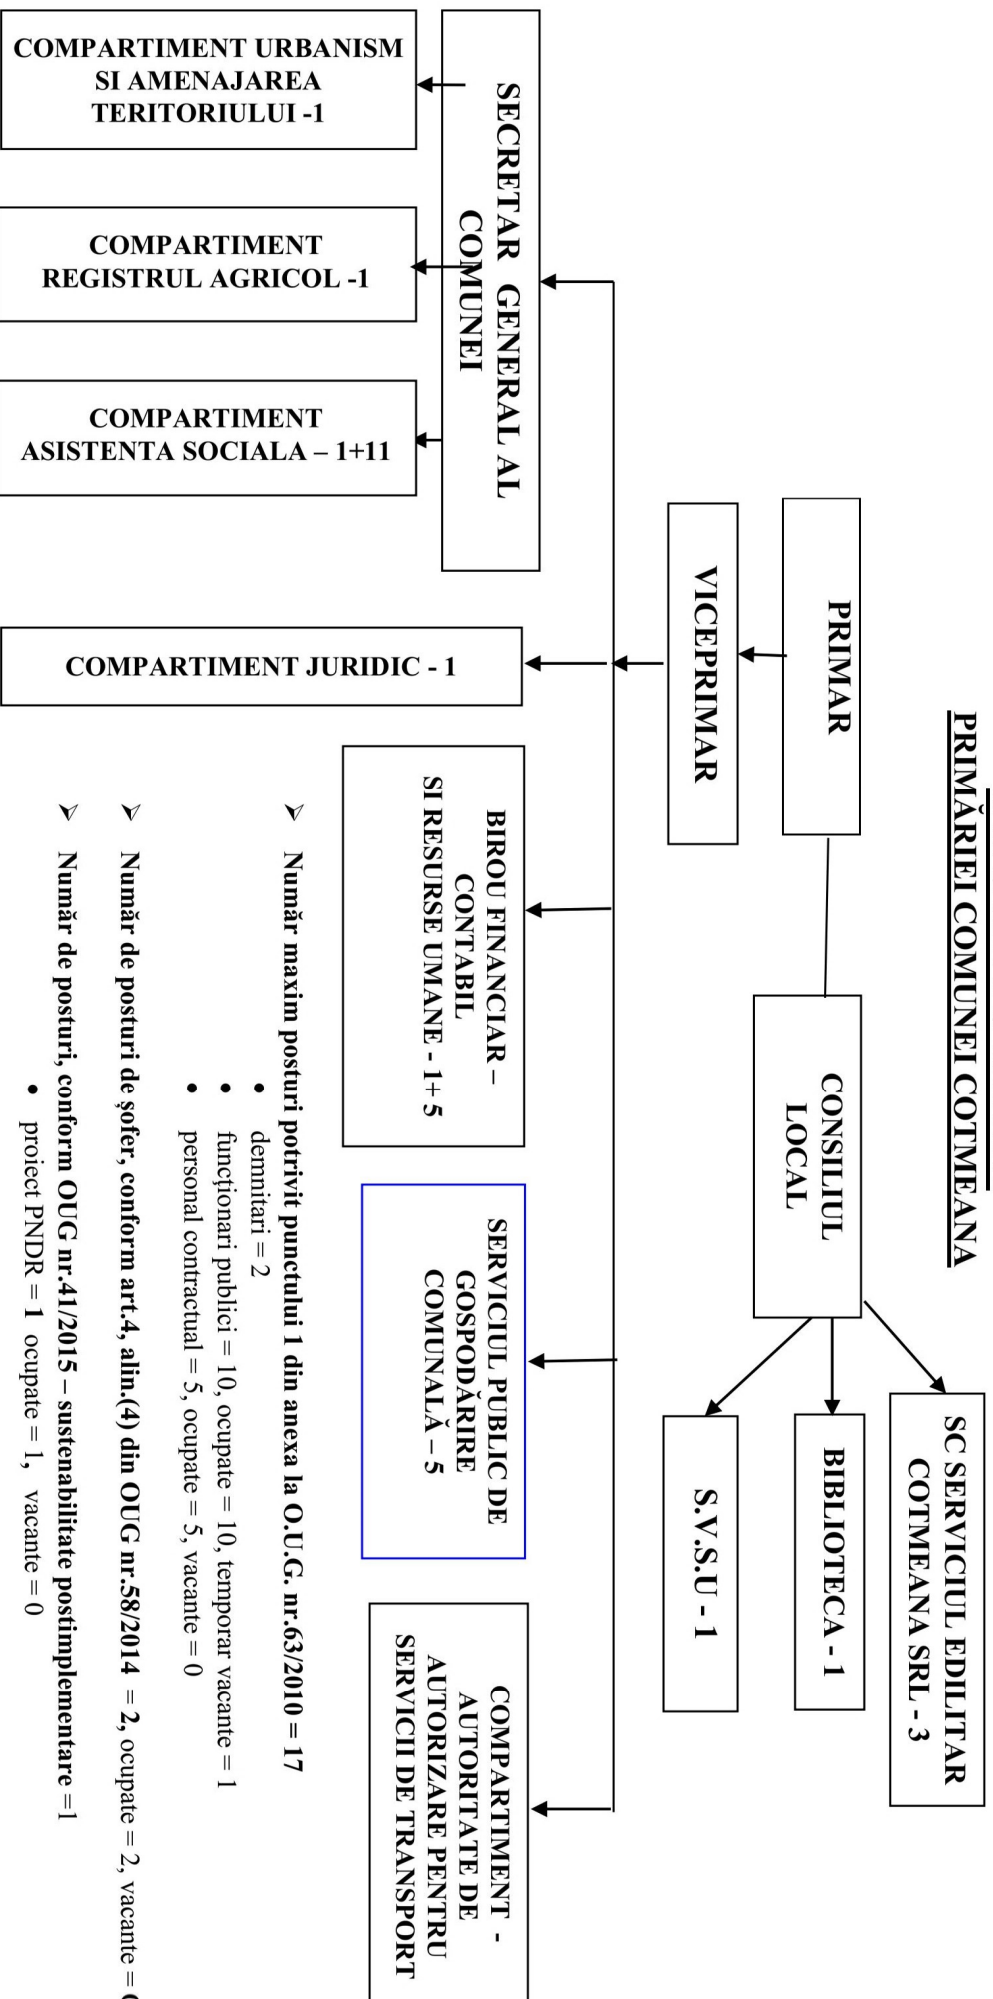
PRIMĂRIEI COMUNEI COTMEANA

PRIMAR

VICEPRIMAR

CONSILIUL LOCAL

SC SERVICIUL EDILITAR COTMEANA SRL - 3

BIBLIOTECA - 1

S.V.S.U - 1

SECRETAR GENERAL AL COMUNEI

COMPARTIMENT URBANISM SI AMENAJAREA TERITORIULUI -1

COMPARTIMENT REGISTRUL AGRICOL -1

COMPARTIMENT ASISTENTA SOCIALA – 1+11

COMPARTIMENT JURIDIC - 1

BIROU FINANCIAR – CONTABIL SI RESURSE UMANE - 1+5

SERVICIUL PUBLIC DE GOSPODĂRIRE COMUNALĂ – 5

COMPARTIMENT - AUTORITATE DE AUTORIZARE PENTRU SERVICII DE TRANSPORT

➢ Număr maxim posturi potrivit punctului 1 din anexa la O.U.G. nr.63/2010 = 17
• demnitari = 2
• funcționari publici = 10, ocupate = 10, temporar vacante = 1
• personal contractual = 5, ocupate = 5, vacante = 0

➢ Număr de posturi de șofer, conform art.4, alin.(4) din OUG nr.58/2014 = 2, ocupate = 2, vacante = 0

➢ Număr de posturi, conform OUG nr.41/2015 – sustenabilitate postimplementare =1
• proiect PNDR = 1 ocupate = 1, vacante = 0